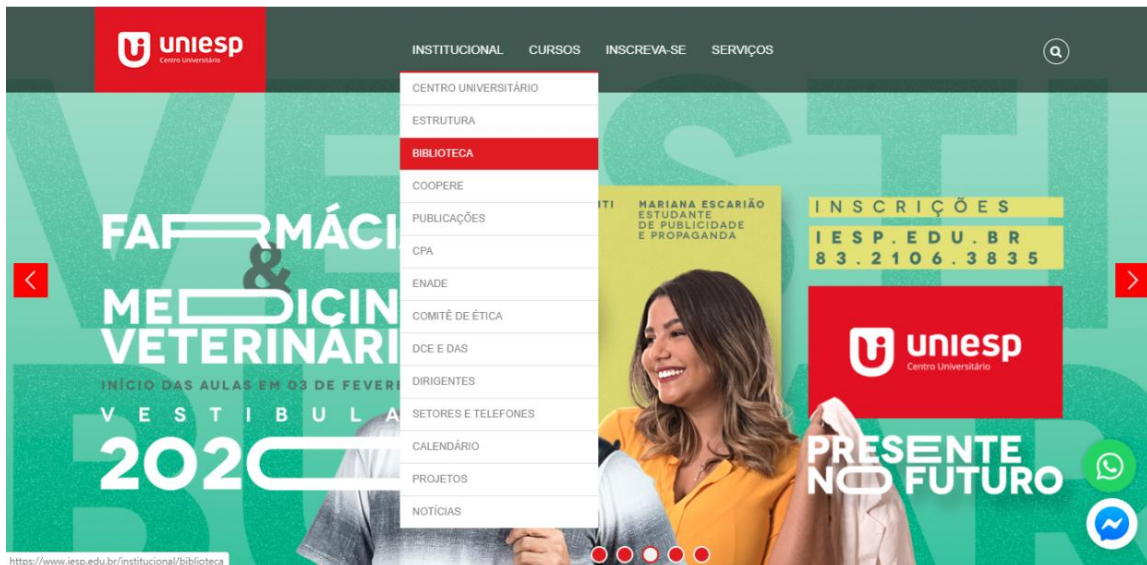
uniesp
Centro Universitário

INSTITUCIONAL CURSOS INSCREVA-SE SERVIÇOS

CENTRO UNIVERSITÁRIO
ESTRUTURA
BIBLIOTECA
COOPERE
PUBLICAÇÕES
CPA
ENADE
COMITÊ DE ÉTICA
DCE E DAS
DIRIGENTES
SETORES E TELEFONES
CALENDÁRIO
PROJETOS
NOTÍCIAS

FAR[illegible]MÁCI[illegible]
&
ME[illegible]ICIN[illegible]
VETERINÁRI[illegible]
INÍCIO DAS AULAS EM 03 DE FEVER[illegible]
VESTIBULA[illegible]
202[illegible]

ITI
MARIANA ESCARIÃO
ESTUDANTE
DE PUBLICIDADE
E PROPAGANDA

INSCRIÇÕES
IESP.EDU.BR
83.2106.3835

uniesp
Centro Universitário

PRESENTE
NO FUTURO

https://www.iesp.edu.br/institucional/biblioteca